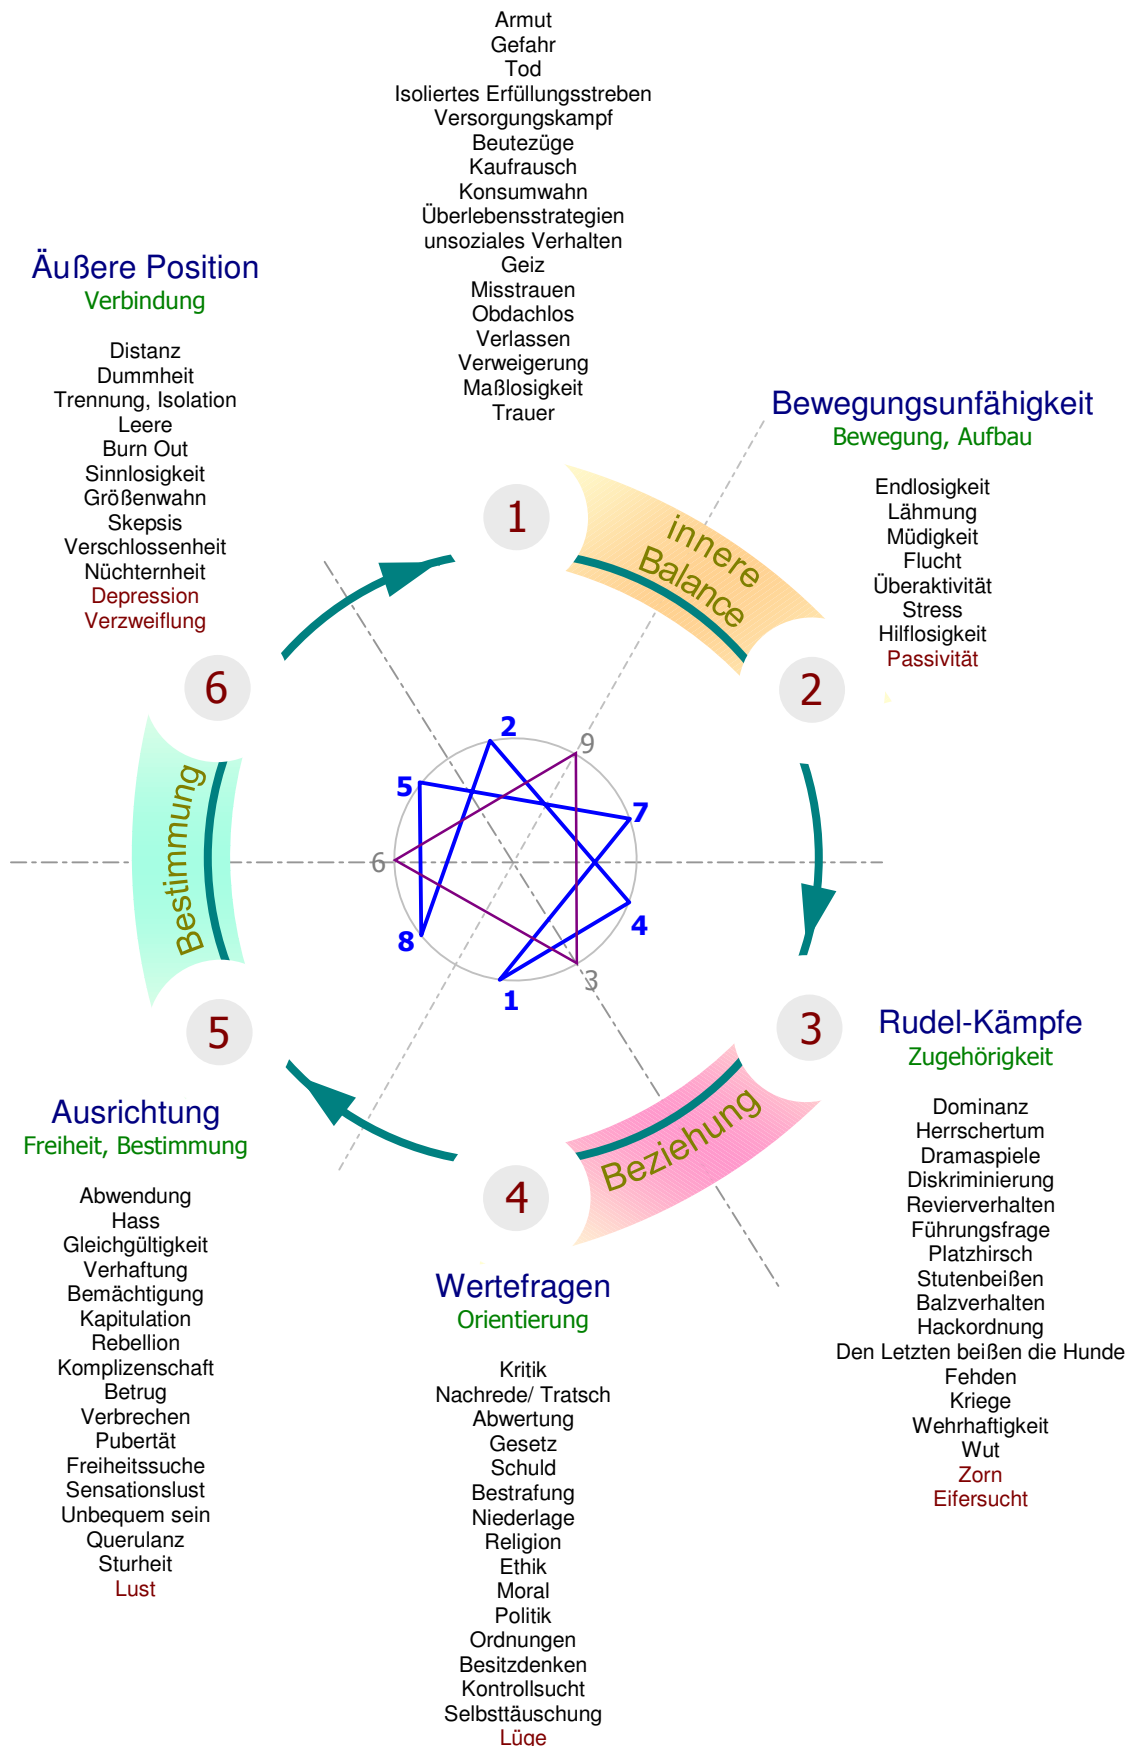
Armut
Gefahr
Tod
Isoliertes Erfüllungsstreben
Versorgungskampf
Beutezüge
Kaufrausch
Konsumwahn
Überlebensstrategien
unsoziales Verhalten
Geiz
Misstrauen
Obdachlos
Verlassen
Verweigerung
Maßlosigkeit
Trauer

Äußere Position
Verbindung

Distanz
Dummheit
Trennung, Isolation
Leere
Burn Out
Sinnlosigkeit
Größenwahn
Skepsis
Verschlossenheit
Nüchternheit
Depression
Verzweiflung

Bewegungsunfähigkeit
Bewegung, Aufbau

Endlosigkeit
Lähmung
Müdigkeit
Flucht
Überaktivität
Stress
Hilflosigkeit
Passivität

1
innere Balance
2
6
Bestimmung
2
9
5
7
6
4
8
1
3
3
5
4
Beziehung

Rudel-Kämpfe
Zugehörigkeit

Dominanz
Herrschertum
Dramaspiele
Diskriminierung
Revierverhalten
Führungsfrage
Platzhirsch
Stutenbeißen
Balzverhalten
Hackordnung
Den Letzten beißen die Hunde
Fehden
Kriege
Wehrhaftigkeit
Wut
Zorn
Eifersucht

Ausrichtung
Freiheit, Bestimmung

Abwendung
Hass
Gleichgültigkeit
Verhaftung
Bemächtigung
Kapitulation
Rebellion
Komplizenschaft
Betrug
Verbrechen
Pubertät
Freiheitssuche
Sensationslust
Unbequem sein
Querulanz
Sturheit
Lust

Wertefragen
Orientierung

Kritik
Nachrede/ Tratsch
Abwertung
Gesetz
Schuld
Bestrafung
Niederlage
Religion
Ethik
Moral
Politik
Ordnungen
Besitzdenken
Kontrollsucht
Selbsttäuschung
Lüge